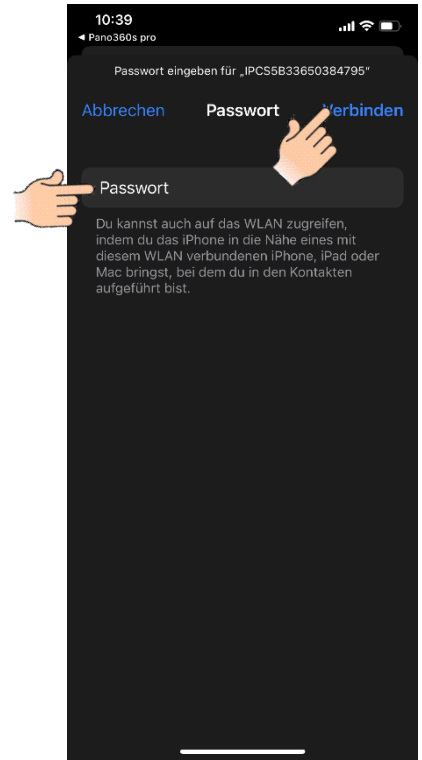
10:39
◀ Pano360s pro

Passwort eingeben für „IPCS5B33650384795"

Abbrechen Passwort Verbinden

Passwort

Du kannst auch auf das WLAN zugreifen, indem du das iPhone in die Nähe eines mit diesem WLAN verbundenen iPhone, iPad oder Mac bringst, bei dem du in den Kontakten aufgeführt bist.